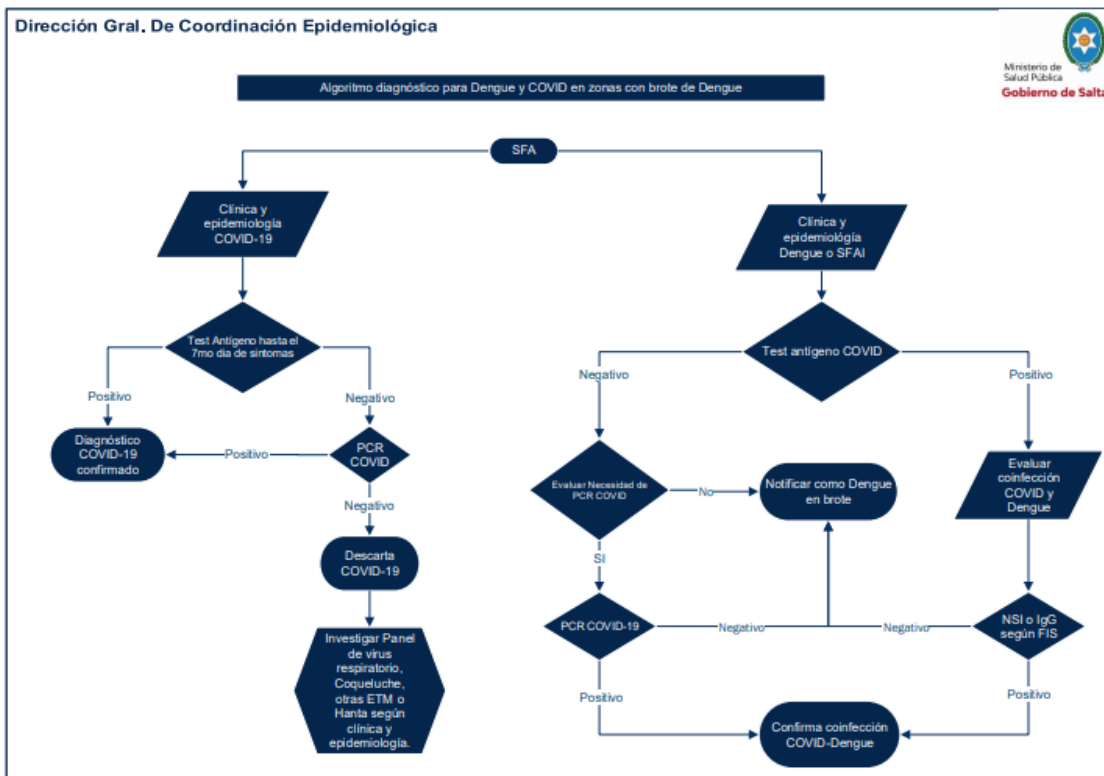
Dirección Gral. De Coordinación Epidemiológica

Ministerio de Salud Pública
Gobierno de Salta

Algoritmo diagnóstico para Dengue y COVID en zonas con brote de Dengue

SFA

Clínica y epidemiología COVID-19

Clínica y epidemiología Dengue o SFAI

Test Antígeno hasta el 7mo dia de sintomas

Positivo

Negativo

Diagnóstico COVID-19 confirmado

Positivo

PCR COVID

Negativo

Descarta COVID-19

Investigar Panel de virus respiratorio, Coqueluche, otras ETM o Hanta según clínica y epidemiología.

Test antígeno COVID

Negativo

Positivo

Evaluar Necesidad de PCR COVID

No

Notificar como Dengue en brote

Evaluar coinfección COVID y Dengue

SI

PCR COVID-19

Negativo

Negativo

NSI o IgG según FIS

Positivo

Positivo

Confirma coinfección COVID-Dengue